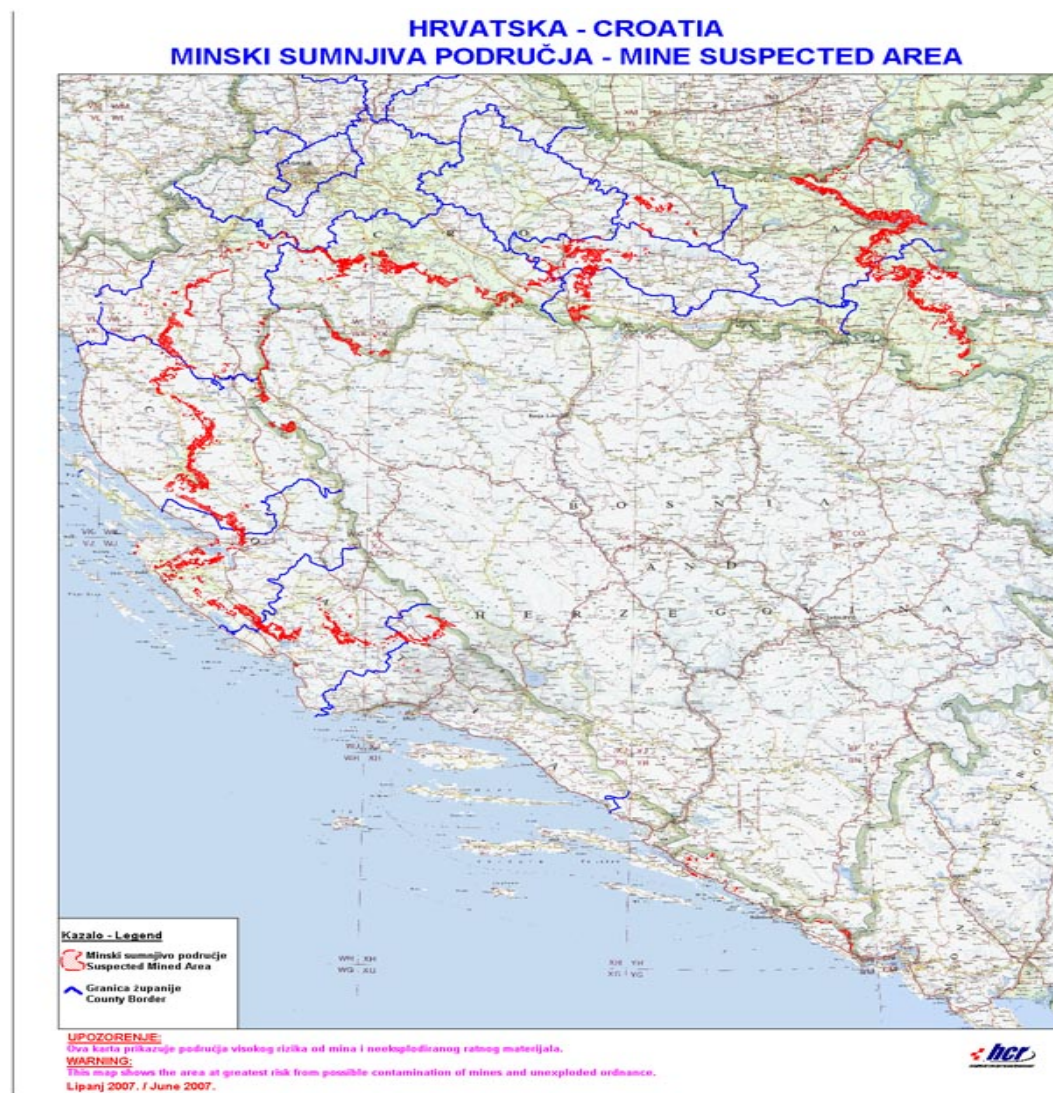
HRVATSKA - CROATIA
MINSKI SUMNJIVA PODRUČJA - MINE SUSPECTED AREA

B O S N I A
A N D
H E R Z E G O V I N A

Kazalo - Legend
Minski sumnjivo područje
Suspected Mined Area
Granica županije
County Border

UPOZORENJE:
Ova karta prikazuje područja visokog rizika od mina i neeksplodiranog ratnog materijala.
WARNING:
This map shows the area at greatest risk from possible contamination of mines and unexploded ordnance.
Lipanj 2007. / June 2007.

hcr